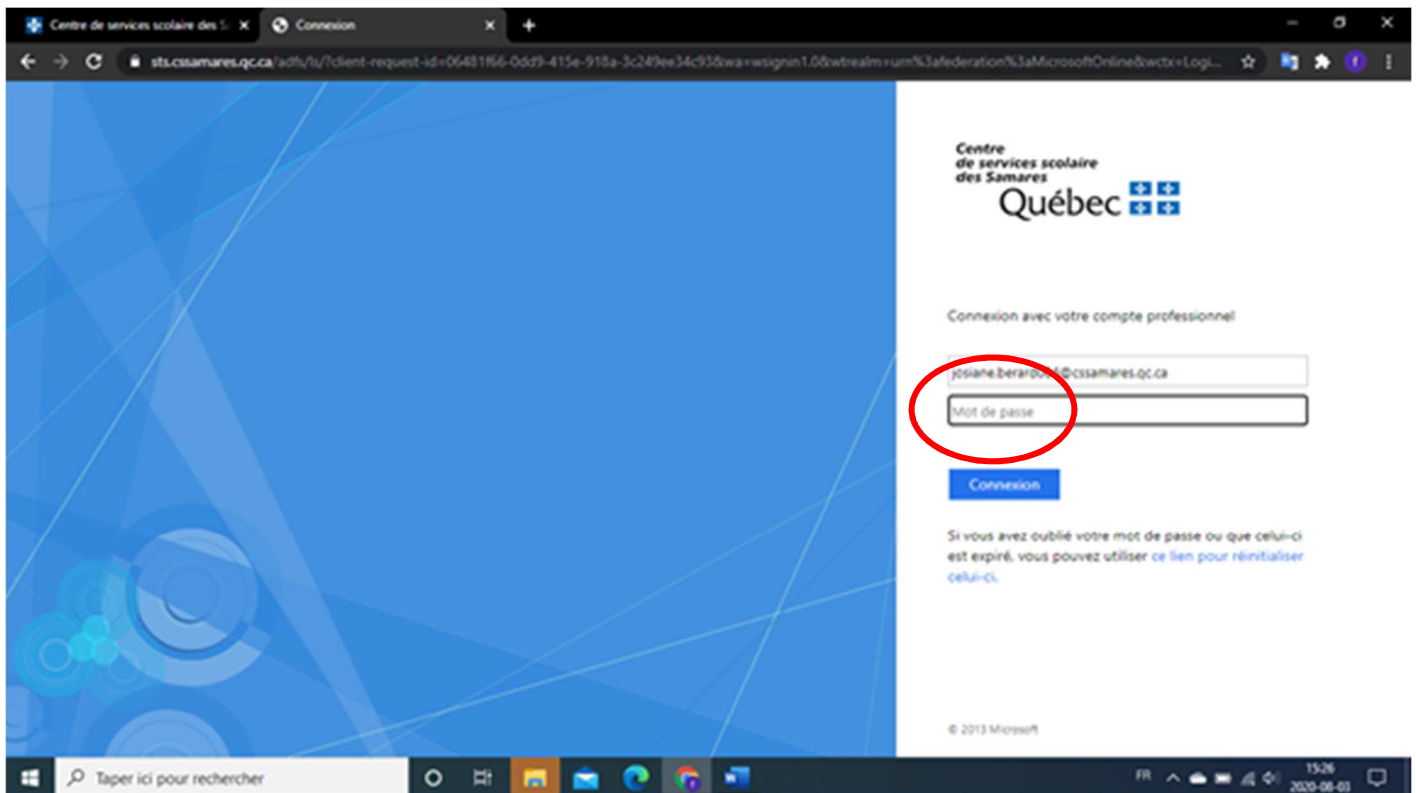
Centre de services scolaire des S
Connexion
+
sts.cssamares.qc.ca/adfs/ls/?client-request-id=06481f66-0dd9-415e-918a-3c249ee34c93&wa=wsignin1.0&wtrealm=urn%3afederation%3aMicrosoftOnline&wctx=Logi...

Centre
de services scolaire
des Samares
Québec

Connexion avec votre compte professionnel

josiane.berard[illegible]@cssamares.qc.ca
Mot de passe

Connexion

Si vous avez oublié votre mot de passe ou que celui-ci est expiré, vous pouvez utiliser ce lien pour réinitialiser celui-ci.

© 2013 Microsoft

Taper ici pour rechercher
FR
15:26
2020-08-03